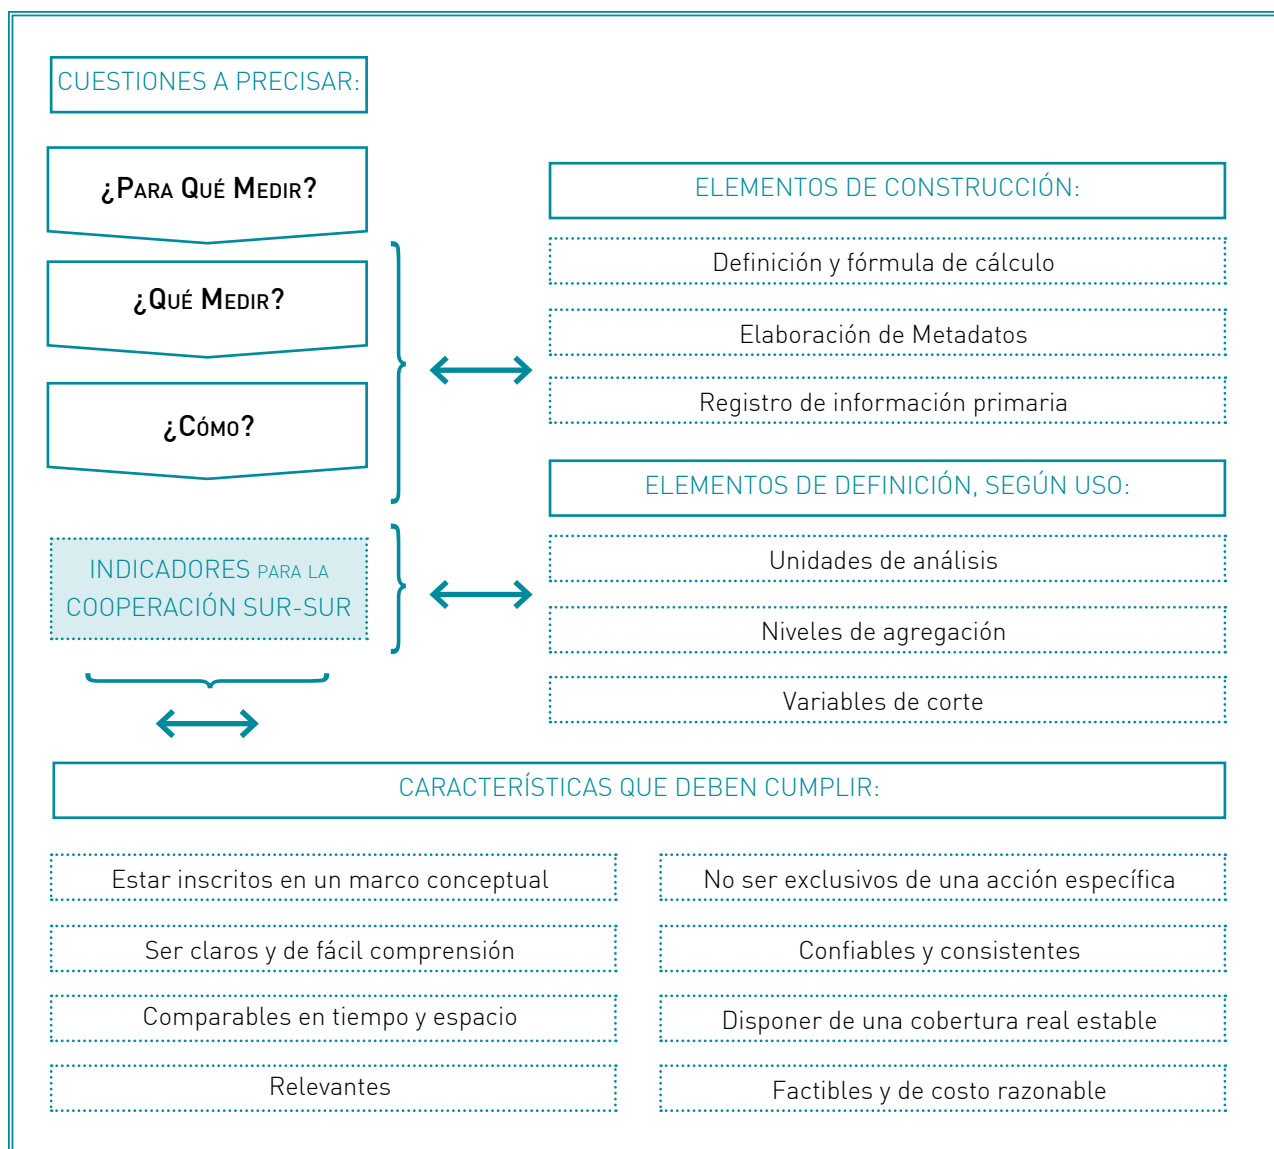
CUESTIONES A PRECISAR:

¿PARA QUÉ MEDIR?

¿QUÉ MEDIR?

¿CÓMO?

INDICADORES PARA LA COOPERACIÓN SUR-SUR

ELEMENTOS DE CONSTRUCCIÓN:

Definición y fórmula de cálculo

Elaboración de Metadatos

Registro de información primaria

ELEMENTOS DE DEFINICIÓN, SEGÚN USO:

Unidades de análisis

Niveles de agregación

Variables de corte

CARACTERÍSTICAS QUE DEBEN CUMPLIR:

Estar inscritos en un marco conceptual

No ser exclusivos de una acción específica

Ser claros y de fácil comprensión

Confiables y consistentes

Comparables en tiempo y espacio

Disponer de una cobertura real estable

Relevantes

Factibles y de costo razonable